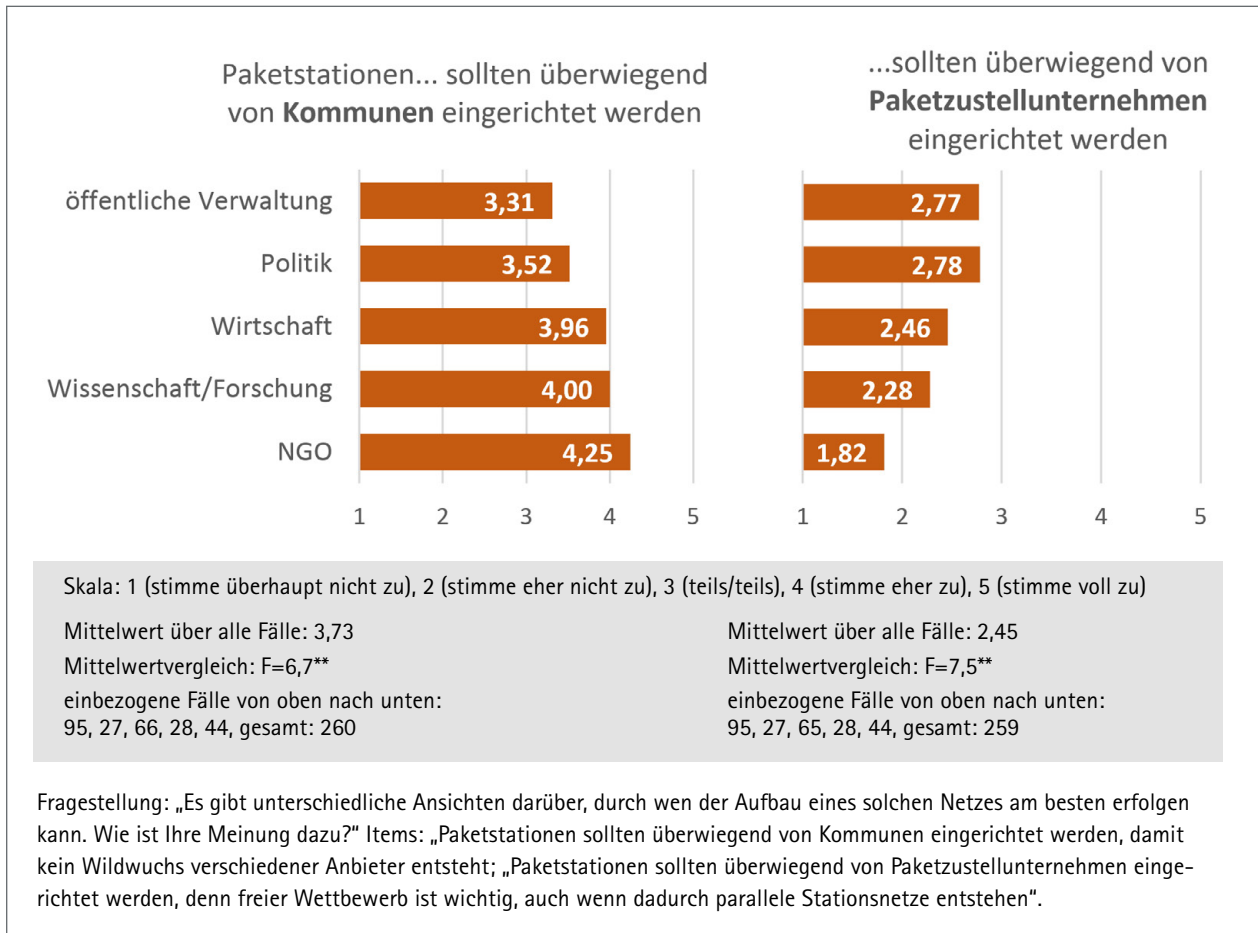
Paketstationen... sollten überwiegend von **Kommunen** eingerichtet werden

...sollten überwiegend von **Paketzustellunternehmen** eingerichtet werden

öffentliche Verwaltung 3,31 2,77
Politik 3,52 2,78
Wirtschaft 3,96 2,46
Wissenschaft/Forschung 4,00 2,28
NGO 4,25 1,82

1 2 3 4 5
1 2 3 4 5

Skala: 1 (stimme überhaupt nicht zu), 2 (stimme eher nicht zu), 3 (teils/teils), 4 (stimme eher zu), 5 (stimme voll zu)

Mittelwert über alle Fälle: 3,73
Mittelwertvergleich: F=6,7**
einbezogene Fälle von oben nach unten: 95, 27, 66, 28, 44, gesamt: 260

Mittelwert über alle Fälle: 2,45
Mittelwertvergleich: F=7,5**
einbezogene Fälle von oben nach unten: 95, 27, 65, 28, 44, gesamt: 259

Fragestellung: „Es gibt unterschiedliche Ansichten darüber, durch wen der Aufbau eines solchen Netzes am besten erfolgen kann. Wie ist Ihre Meinung dazu?" Items: „Paketstationen sollten überwiegend von Kommunen eingerichtet werden, damit kein Wildwuchs verschiedener Anbieter entsteht; „Paketstationen sollten überwiegend von Paketzustellunternehmen eingerichtet werden, denn freier Wettbewerb ist wichtig, auch wenn dadurch parallele Stationsnetze entstehen".